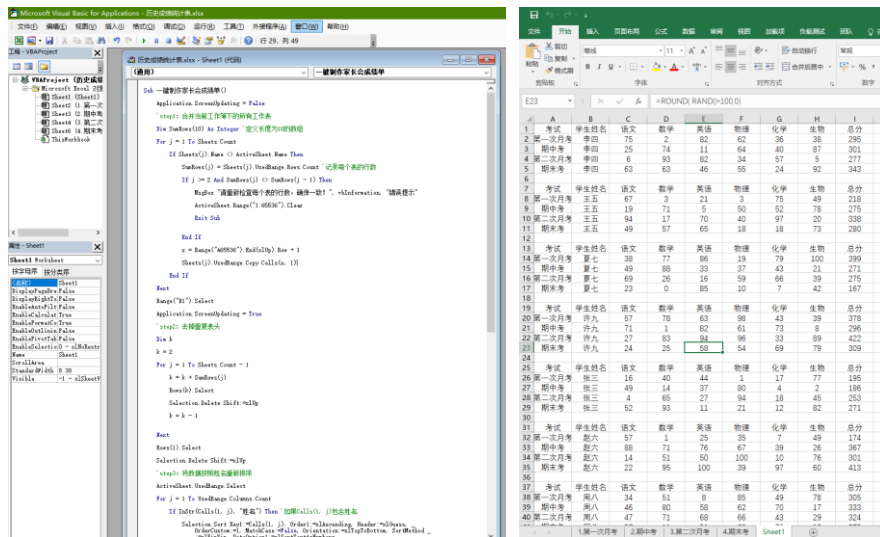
Microsoft Visual Basic for Applications - 历史成绩统计表.xlsx

文件(F) 编辑(E) 视图(V) 插入(I) 格式(O) 调试(D) 运行(R) 工具(T) 外接程序(A) 窗口(W) 帮助(H)

行 29, 列 49

工程 - VBAProject

VBAProject (历史成绩
Microsoft Excel 对象
Sheet1 (Sheet1)
Sheet2 (1.第一次
Sheet3 (2.期中考
Sheet4 (3.第二次
Sheet5 (4.期末考
ThisWorkbook

属性 - Sheet1
Sheet1 Worksheet
按字母序 按分类序

| (名称) | Sheet1 |
|---|---|
| DisplayPageBre | False |
| DisplayRightTo | False |
| EnableAutoFilt | False |
| EnableCalculat | True |
| EnableFormatCo | True |
| EnableOutlinin | False |
| EnablePivotTab | False |
| EnableSelectio | 0 - xlNoRestr |
| Name | Sheet1 |
| ScrollArea | |
| StandardWidth | 8.38 |
| Visible | -1 - xlSheetV |

历史成绩统计表.xlsx - Sheet1 (代码)
(通用) 一键制作家长会成绩单

Sub 一键制作家长会成绩单()
Application.ScreenUpdating = False
'step1: 合并当前工作簿下的所有工作表
Dim SumRows(10) As Integer '定义长度为10的数组
For j = 1 To Sheets.Count
If Sheets(j).Name <> ActiveSheet.Name Then
SumRows(j) = Sheets(j).UsedRange.Rows.Count '记录每个表的行数
If j >= 2 And SumRows(j) <> SumRows(j - 1) Then
MsgBox "请重新检查各个表的行数，确保一致！", vbInformation, "错误提示"
ActiveSheet.Range("1:65536").Clear
Exit Sub
End If
x = Range("A65536").End(xlUp).Row + 1
Sheets(j).UsedRange.Copy Cells(x, 1)
End If
Next
Range("B1").Select
Application.ScreenUpdating = True
'step2: 去掉重复表头
Dim k
k = 2
For j = 1 To Sheets.Count - 1
k = k + SumRows(j)
Rows(k).Select
Selection.Delete Shift:=xlUp
k = k - 1
Next
Rows(1).Select
Selection.Delete Shift:=xlUp
'step3: 将数据按姓名重新排序
ActiveSheet.UsedRange.Select
For j = 1 To UsedRange.Columns.Count
If InStr(Cells(1, j), "姓名") Then '如果Cells(1, j)包含姓名
Selection.Sort Key1:=Cells(1, j), Order1:=xlAscending, Header:=xlGuess, OrderCustom:=1, MatchCase:=False, Orientation:=xlTopToBottom, SortMethod

文件 开始 插入 页面布局 公式 数据 审阅 视图 加载项 负载测试 团队
剪切 复制 格式刷 剪贴板 等线 11 字体 对齐方式 自动换行 合并后居中 常规 %

E23 =ROUND( RAND()*100,0)

| | A | B | C | D | E | F | G | H | I |
|---|---|---|---|---|---|---|---|---|---|
| 1 | 考试 | 学生姓名 | 语文 | 数学 | 英语 | 物理 | 化学 | 生物 | 总分 |
| 2 | 第一次月考 | 李四 | 75 | 2 | 82 | 62 | 36 | 38 | 295 |
| 3 | 期中考 | 李四 | 25 | 74 | 11 | 64 | 40 | 87 | 301 |
| 4 | 第二次月考 | 李四 | 6 | 93 | 82 | 34 | 57 | 5 | 277 |
| 5 | 期末考 | 李四 | 63 | 63 | 46 | 55 | 24 | 92 | 343 |
| 6 | | | | | | | | | |
| 7 | 考试 | 学生姓名 | 语文 | 数学 | 英语 | 物理 | 化学 | 生物 | 总分 |
| 8 | 第一次月考 | 王五 | 67 | 3 | 21 | 3 | 75 | 49 | 218 |
| 9 | 期中考 | 王五 | 19 | 71 | 5 | 50 | 52 | 78 | 275 |
| 10 | 第二次月考 | 王五 | 94 | 17 | 70 | 40 | 97 | 20 | 338 |
| 11 | 期末考 | 王五 | 49 | 57 | 65 | 18 | 18 | 73 | 280 |
| 12 | | | | | | | | | |
| 13 | 考试 | 学生姓名 | 语文 | 数学 | 英语 | 物理 | 化学 | 生物 | 总分 |
| 14 | 第一次月考 | 夏七 | 38 | 77 | 86 | 19 | 79 | 100 | 399 |
| 15 | 期中考 | 夏七 | 49 | 88 | 33 | 37 | 43 | 21 | 271 |
| 16 | 第二次月考 | 夏七 | 69 | 26 | 16 | 59 | 66 | 39 | 275 |
| 17 | 期末考 | 夏七 | 23 | 0 | 85 | 10 | 7 | 42 | 167 |
| 18 | | | | | | | | | |
| 19 | 考试 | 学生姓名 | 语文 | 数学 | 英语 | 物理 | 化学 | 生物 | 总分 |
| 20 | 第一次月考 | 许九 | 57 | 78 | 63 | 98 | 43 | 39 | 378 |
| 21 | 期中考 | 许九 | 71 | 1 | 82 | 61 | 73 | 8 | 296 |
| 22 | 第二次月考 | 许九 | 27 | 83 | 94 | 96 | 33 | 89 | 422 |
| 23 | 期末考 | 许九 | 24 | 25 | 58 | 54 | 69 | 79 | 309 |
| 24 | | | | | | | | | |
| 25 | 考试 | 学生姓名 | 语文 | 数学 | 英语 | 物理 | 化学 | 生物 | 总分 |
| 26 | 第一次月考 | 张三 | 16 | 40 | 44 | 1 | 17 | 77 | 195 |
| 27 | 期中考 | 张三 | 49 | 14 | 37 | 80 | 4 | 2 | 186 |
| 28 | 第二次月考 | 张三 | 4 | 65 | 27 | 94 | 18 | 45 | 253 |
| 29 | 期末考 | 张三 | 52 | 93 | 11 | 21 | 12 | 82 | 271 |
| 30 | | | | | | | | | |
| 31 | 考试 | 学生姓名 | 语文 | 数学 | 英语 | 物理 | 化学 | 生物 | 总分 |
| 32 | 第一次月考 | 赵六 | 57 | 1 | 25 | 35 | 7 | 49 | 174 |
| 33 | 期中考 | 赵六 | 88 | 71 | 76 | 67 | 39 | 26 | 367 |
| 34 | 第二次月考 | 赵六 | 14 | 51 | 50 | 100 | 10 | 76 | 301 |
| 35 | 期末考 | 赵六 | 22 | 95 | 100 | 39 | 97 | 60 | 413 |
| 36 | | | | | | | | | |
| 37 | 考试 | 学生姓名 | 语文 | 数学 | 英语 | 物理 | 化学 | 生物 | 总分 |
| 38 | 第一次月考 | 周八 | 34 | 51 | 8 | 85 | 49 | 78 | 305 |
| 39 | 期中考 | 周八 | 46 | 80 | 58 | 62 | 70 | 17 | 333 |
| 40 | 第二次月考 | 周八 | 47 | 71 | 68 | 66 | 43 | 29 | 324 |

1.第一次月考 2.期中考 3.第二次月考 4.期末考 Sheet1